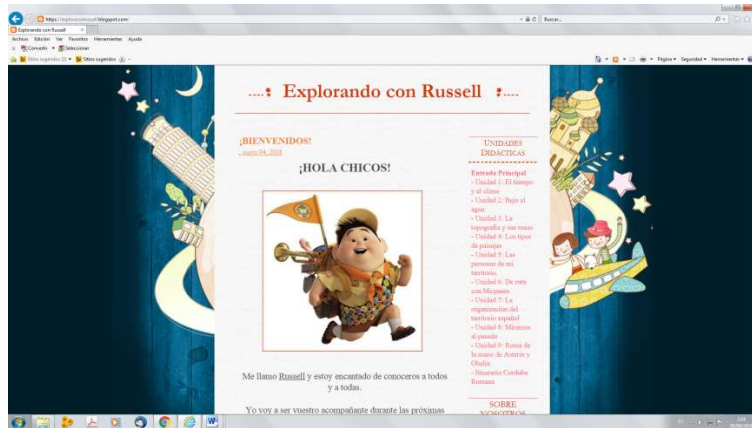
https://exploradoconrussell.blogspot.com/
Buscar...
Explorando con Russell
Archivo Edición Ver Favoritos Herramientas Ayuda
Convertir Seleccionar
Sitios sugeridos (3) Sitios sugeridos
Página Seguridad Herramientas

Explorando con Russell

¡BIENVENIDOS!
marzo 04, 2018

¡HOLA CHICOS!

Me llamo Russell y estoy encantado de conoceros a todos y a todas.

Yo voy a ser vuestro acompañante durante las próximas

UNIDADES DIDÁCTICAS

Entrada Principal
- Unidad 1: El tiempo y el clima
- Unidad 2: Bajo el agua
- Unidad 3: La topografía y sus rocas
- Unidad 4: Los tipos de paisajes
- Unidad 5: Las personas de mi territorio
- Unidad 6: De ruta con Mequena
- Unidad 7: La organización del territorio español
- Unidad 8: Miramos al pasado
- Unidad 9: Roma de la mano de Asterix y Obelix
- Itinerario Córdoba Romana

SOBRE NOSOTROS